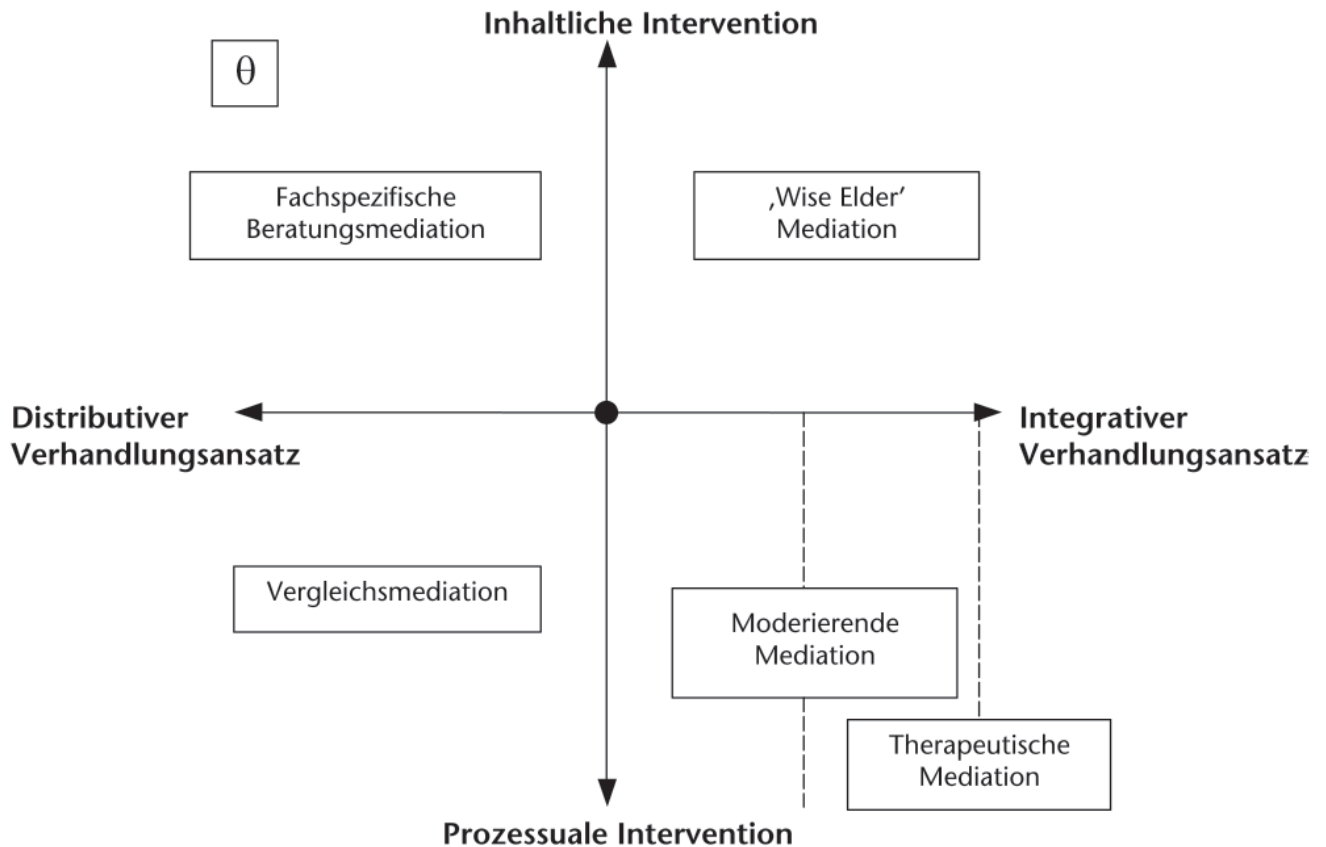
Inhaltliche Intervention

$\theta$

Fachspezifische Beratungsmediation

‚Wise Elder' Mediation

Distributiver Verhandlungsansatz

Integrativer Verhandlungsansatz

Vergleichsmediation

Moderierende Mediation

Therapeutische Mediation

Prozessuale Intervention